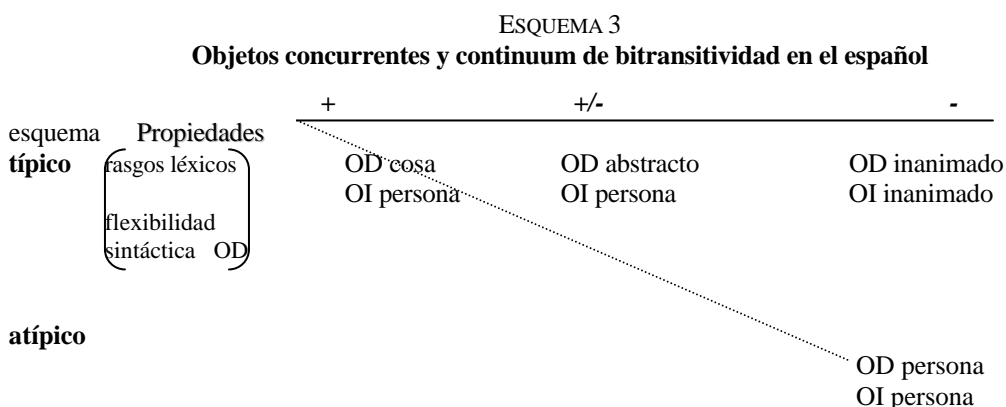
ESQUEMA 3
**Objetos concurrentes y continuum de bitransitividad en el español**

+ +/- -

esquema Propiedades

**típico** rasgos léxicos OD cosa OD abstracto OD inanimado
OI persona OI persona OI inanimado

flexibilidad sintáctica OD

**atípico**

OD persona
OI persona